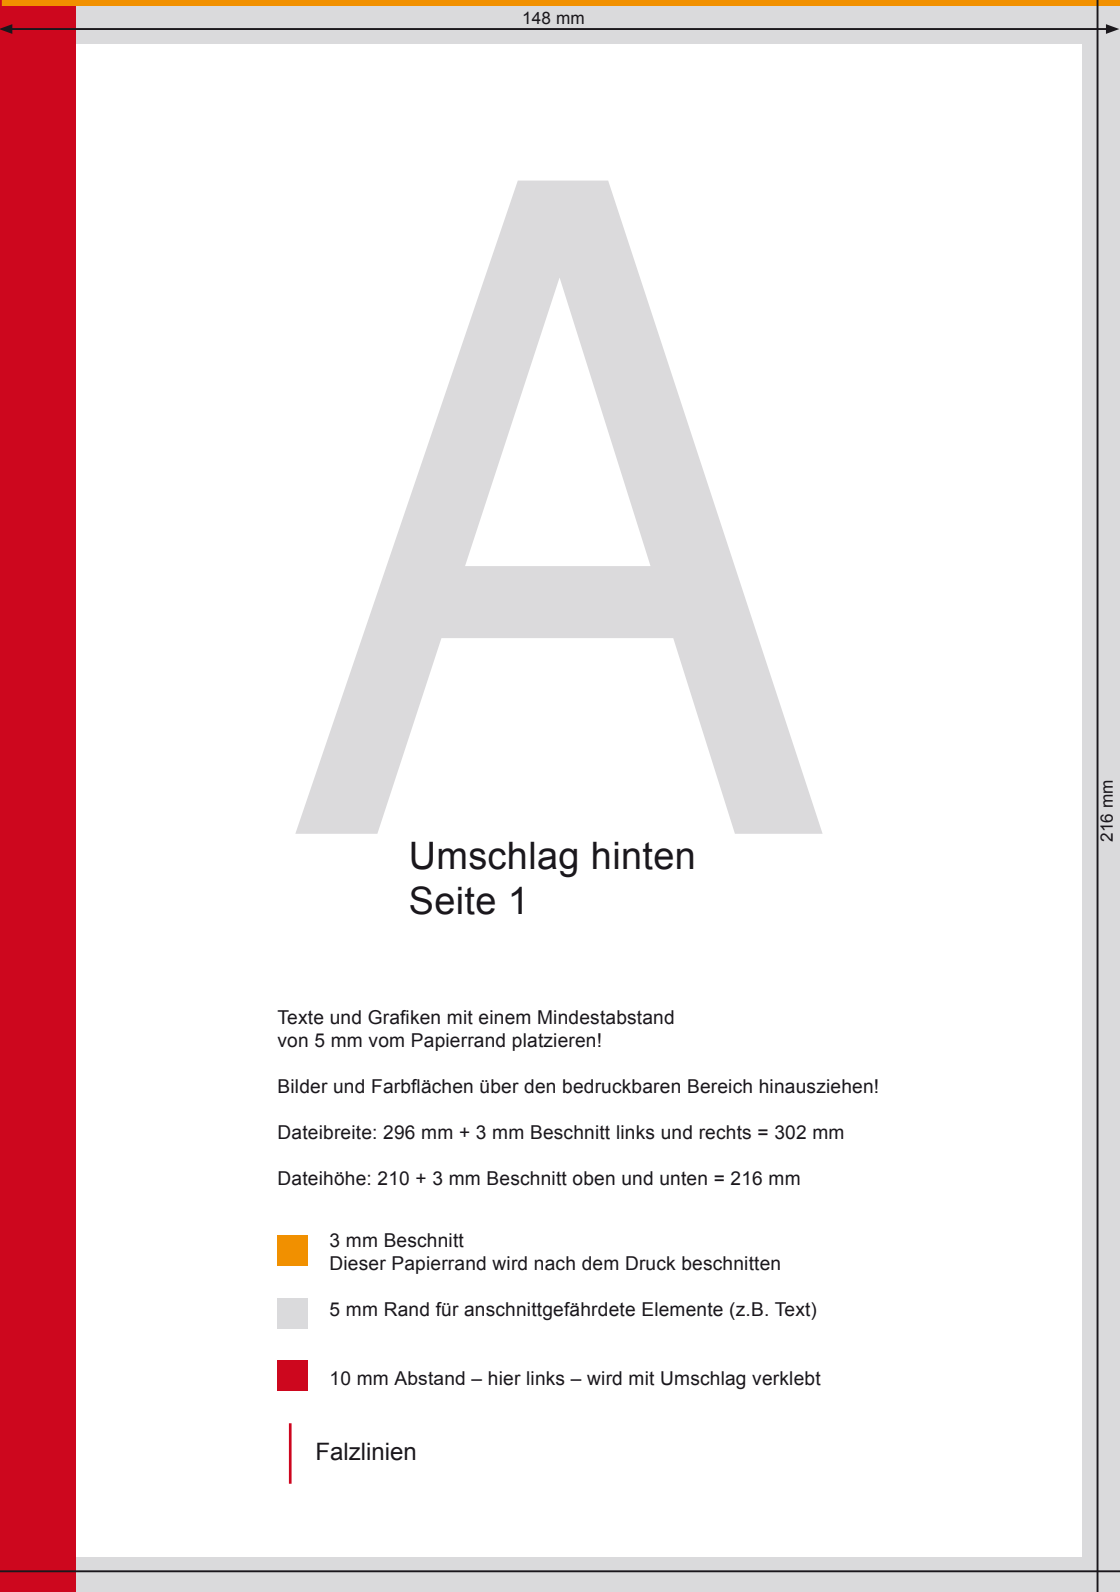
148 mm

216 mm

A

Umschlag hinten
Seite 1

Texte und Grafiken mit einem Mindestabstand von 5 mm vom Papierrand platzieren!

Bilder und Farbflächen über den bedruckbaren Bereich hinausziehen!

Dateibreite: 296 mm + 3 mm Beschnitt links und rechts = 302 mm

Dateihöhe: 210 + 3 mm Beschnitt oben und unten = 216 mm

3 mm Beschnitt
Dieser Papierrand wird nach dem Druck beschnitten

5 mm Rand für anschnittgefährdete Elemente (z.B. Text)

10 mm Abstand – hier links – wird mit Umschlag verklebt

Falzlinien